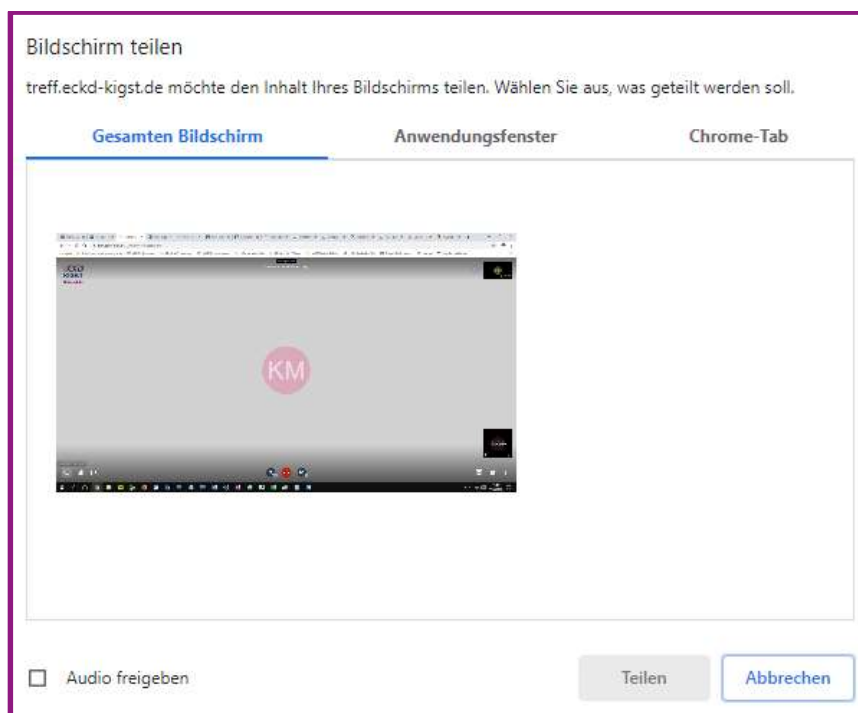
Bildschirm teilen

treff.eckd-kigst.de möchte den Inhalt Ihres Bildschirms teilen. Wählen Sie aus, was geteilt werden soll.

Gesamten Bildschirm | Anwendungsfenster | Chrome-Tab

KM

Audio freigeben

Teilen

Abbrechen